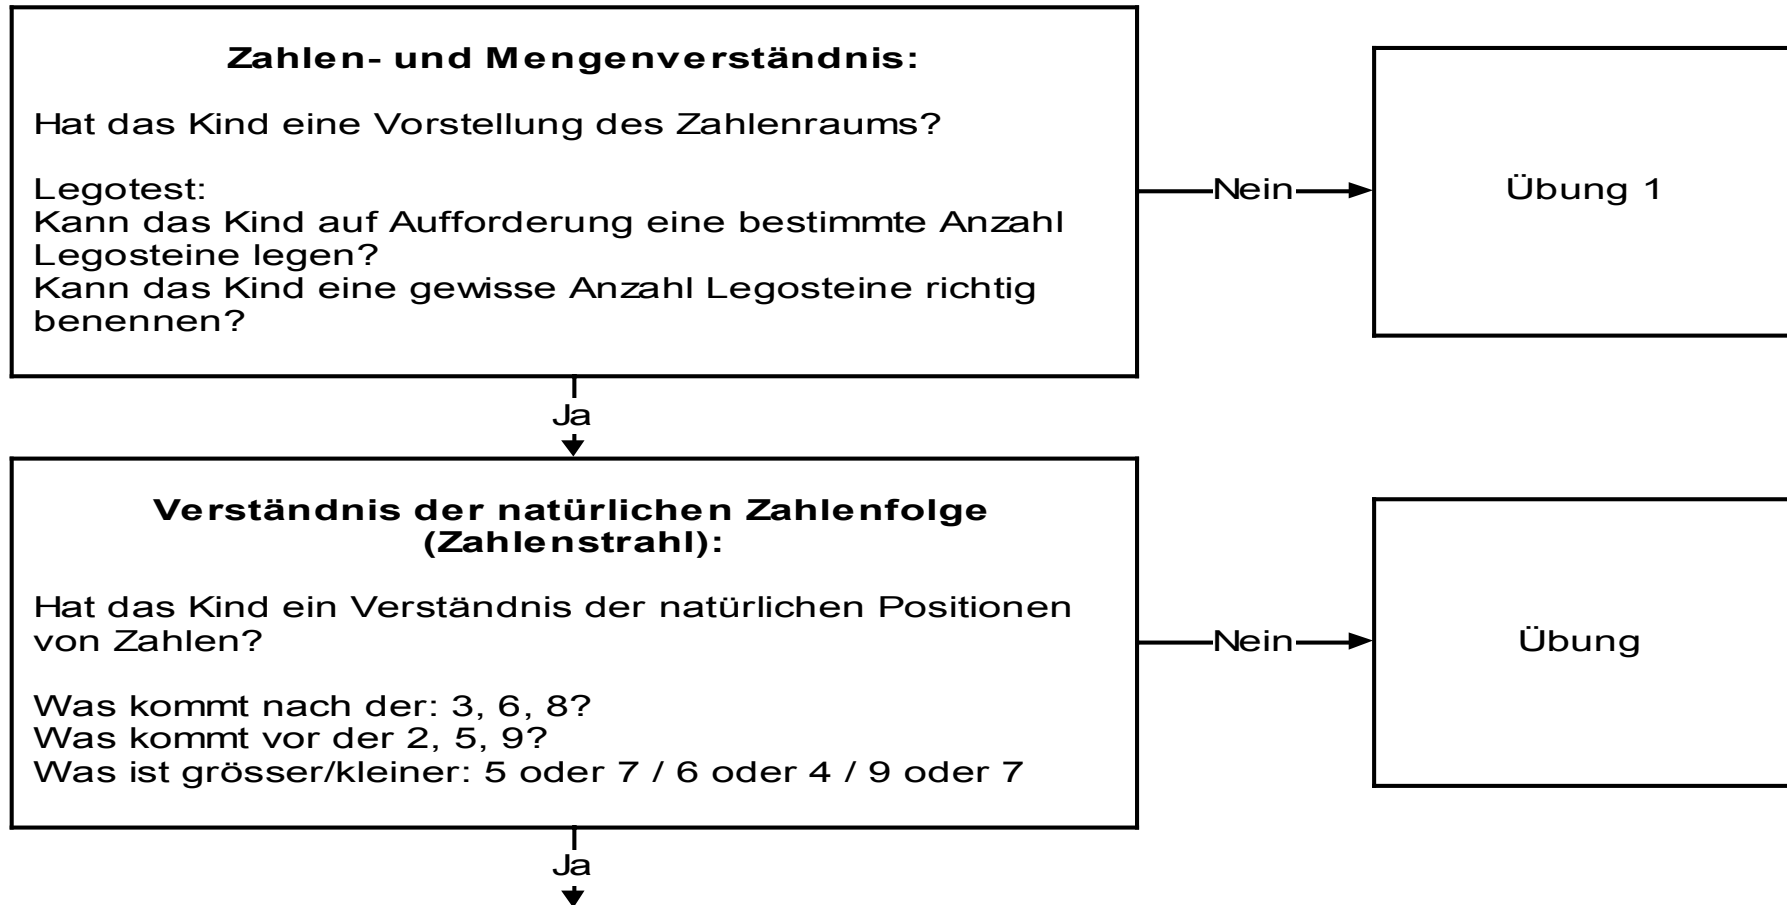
**Zahlen- und Mengenverständnis:**

Hat das Kind eine Vorstellung des Zahlenraums?

Legotest:
Kann das Kind auf Aufforderung eine bestimmte Anzahl Legosteine legen?
Kann das Kind eine gewisse Anzahl Legosteine richtig benennen?

Nein

Übung 1

Ja

**Verständnis der natürlichen Zahlenfolge (Zahlenstrahl):**

Hat das Kind ein Verständnis der natürlichen Positionen von Zahlen?

Was kommt nach der: 3, 6, 8?
Was kommt vor der 2, 5, 9?
Was ist grösser/kleiner: 5 oder 7 / 6 oder 4 / 9 oder 7

Nein

Übung

Ja